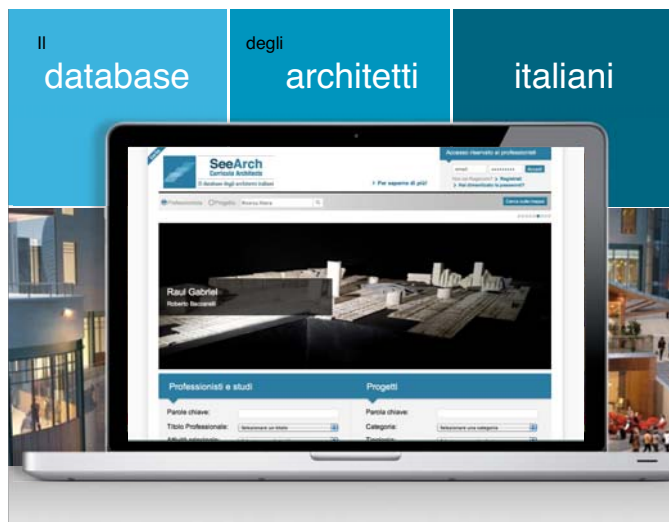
Il database

degli architetti

italiani

SeeArch
Curricula Architetti
Il database degli architetti italiani

Per saperne di più!

Accesso riservato ai professionisti

email

Accedi

Non sei Registrato? Registrati
Hai dimenticato la password?

Professionista Progetto Ricerca libera

Cerca sulla mappa

Raul Gabriel
Roberto Baciarelli

Professionisti e studi

Parole chiave:

Titolo Professionale: Selezionare un titolo

Progetti

Parole chiave:

Categoria: Selezionare una categoria

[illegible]